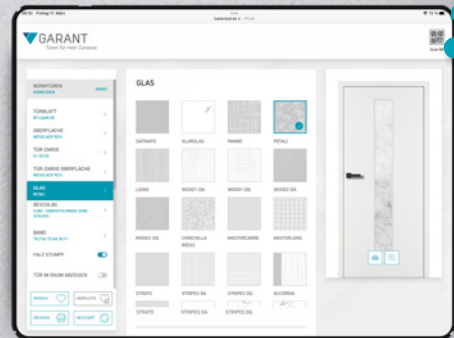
09:30 Freitag 11. März

GARANT
Türen für mein Zuhause

NORMTÜREN
ÄNDERN

TÜRBLATT

OBERFLÄCHE

TÜR-ZARGE

TÜR-ZARGE OBERFLÄCHE

GLAS

BESCHLAG

BAND

FALZ STUMPF

TÜR IM RAUM ANZEIGEN

GLAS

SATINATO
KLARGLAS
PAVANO
PETALI
LIANO
WOGEY DA
WOGEY DG
WOGEY DA
WOGEY DE
CHINCHILLA WEISS
MASTERCARRE
MASTERLIGNE
STRATO
STRIPES DA
STRIPES DG
ACCORDIA
STRATO
STRIPES DA
STRIPES DG